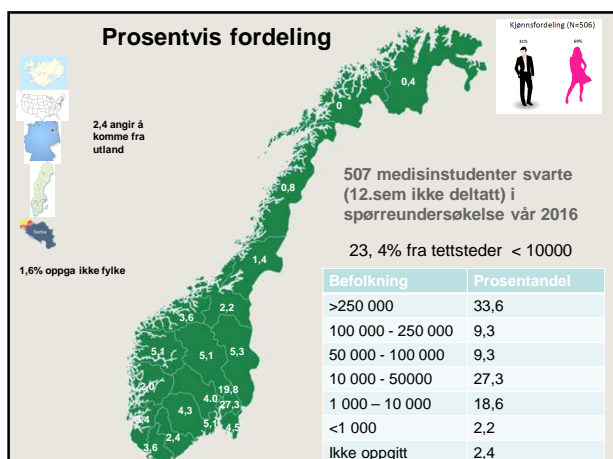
Prosentvis fordeling

Kjønnsfordeling (N=506)

31%

69%

2,4 angir å komme fra utland

Serbia

1,6% oppga ikke fylke

0,4

0

0,8

1,4

2,2

3,6

5,1

5,1

5,3

2,0

19,8

4,0

27,3

4,3

5,1

4,5

2,4

2,4

3,6

507 medisinstudenter svarte (12.sem ikke deltatt) i spørreundersøkelse vår 2016

23, 4% fra tettsteder < 10000

| Befolkning | Prosentandel |
|---|---|
| >250 000 | 33,6 |
| 100 000 - 250 000 | 9,3 |
| 50 000 - 100 000 | 9,3 |
| 10 000 - 50000 | 27,3 |
| 1 000 – 10 000 | 18,6 |
| <1 000 | 2,2 |
| Ikke oppgitt | 2,4 |